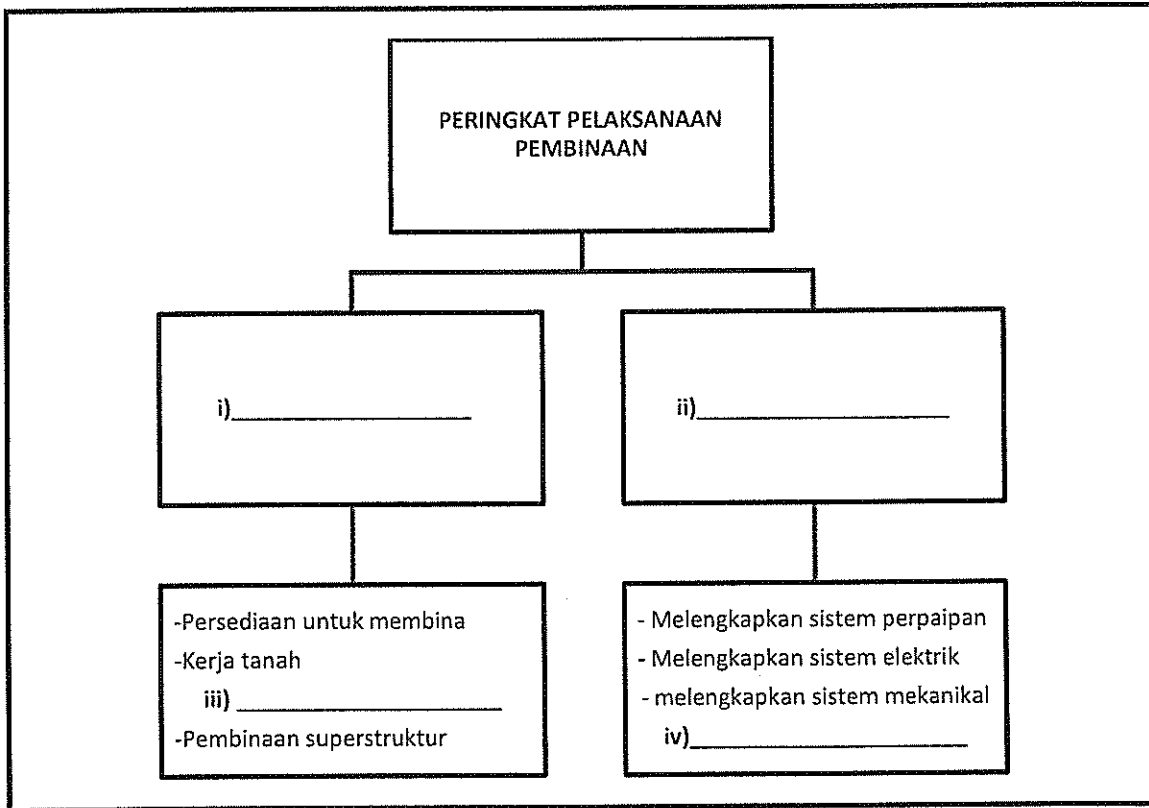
PERINGKAT PELAKSANAAN PEMBINAAN

i)\_\_\_\_\_\_\_\_\_\_\_\_\_\_\_\_

ii)\_\_\_\_\_\_\_\_\_\_\_\_\_\_\_\_

-Persediaan untuk membina
-Kerja tanah
iii) \_\_\_\_\_\_\_\_\_\_\_\_\_\_\_\_
-Pembinaan superstruktur

- Melengkapkan sistem perpaipan
- Melengkapkan sistem elektrik
- melengkapkan sistem mekanikal
iv)\_\_\_\_\_\_\_\_\_\_\_\_\_\_\_\_